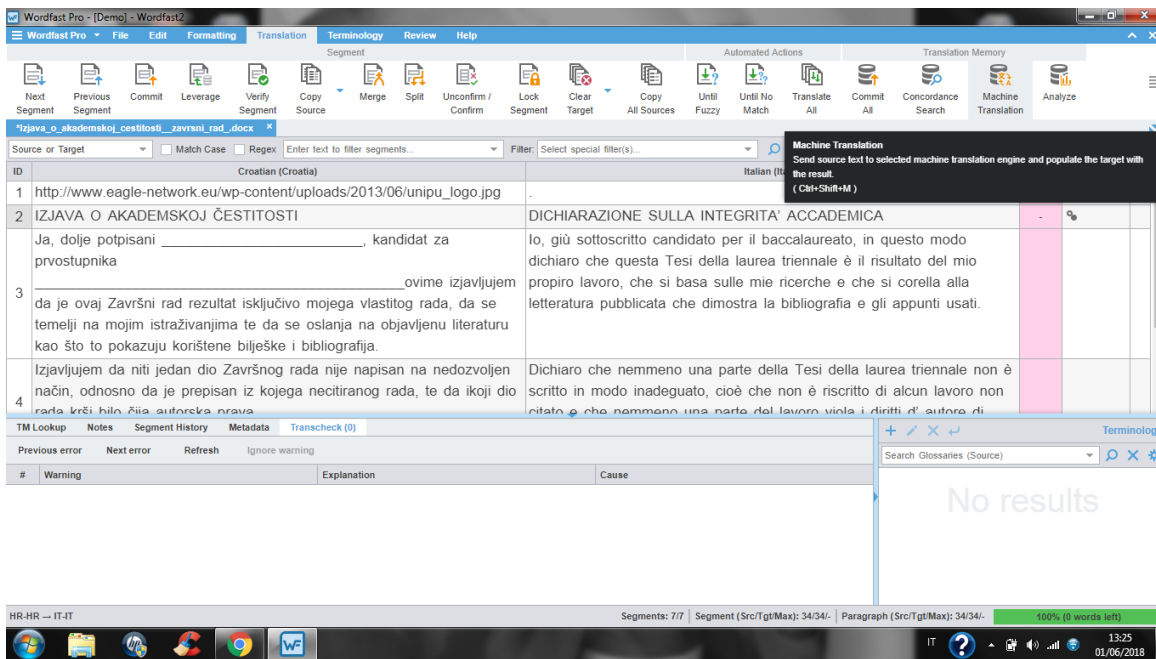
Wordfast Pro - [Demo] - Wordfast2

Wordfast Pro File Edit Formatting Translation Terminology Review Help

Segment Automated Actions Translation Memory

Next Segment | Previous Segment | Commit | Leverage | Verify Segment | Copy Source | Merge | Split | Unconfirm / Confirm | Lock Segment | Clear Target | Copy All Sources | Until Fuzzy | Until No Match | Translate All | Commit All | Concordance Search | Machine Translation | Analyze

*Izjava_o_akademskoj_cestitosti__zavrsni_rad_.docx ×

Source or Target | Match Case | Regex | Enter text to filter segments... | Filter: Select special filter(s)...

Machine Translation
Send source text to selected machine translation engine and populate the target with the result.
( Ctrl+Shift+M )

| ID | Croatian (Croatia) | Italian (Ita |
|---|---|---|
| 1 | http://www.eagle-network.eu/wp-content/uploads/2013/06/unipu_logo.jpg | . |
| 2 | IZJAVA O AKADEMSKOJ ČESTITOSTI | DICHIARAZIONE SULLA INTEGRITA' ACCADEMICA |
| 3 | Ja, dolje potpisani ________________________, kandidat za prvostupnika ______________________________________ovime izjavljujem da je ovaj Završni rad rezultat isključivo mojega vlastitog rada, da se temelji na mojim istraživanjima te da se oslanja na objavljenu literaturu kao što to pokazuju korištene bilješke i bibliografija. | Io, giù sottoscritto candidato per il baccalaureato, in questo modo dichiaro che questa Tesi della laurea triennale è il risultato del mio propiro lavoro, che si basa sulle mie ricerche e che si corella alla letteratura pubblicata che dimostra la bibliografie e gli appunti usati. |
| 4 | Izjavljujem da niti jedan dio Završnog rada nije napisan na nedozvoljen način, odnosno da je prepisan iz kojega necitiranog rada, te da ikoji dio rada krši bilo čija autorska prava | Dichiaro che nemmeno una parte della Tesi della laurea triennale non è scritto in modo inadeguato, cioè che non è riscritto di alcun lavoro non citato e che nemmeno una parte del lavoro viola i diritti d' autore di |

TM Lookup | Notes | Segment History | Metadata | Transcheck (0)

Previous error | Next error | Refresh | Ignore warning

| # | Warning | Explanation | Cause |
|---|---|---|---|

Terminolog

Search Glossaries (Source)

No results

HR-HR → IT-IT | Segments: 7/7 | Segment (Src/Tgt/Max): 34/34/- | Paragraph (Src/Tgt/Max): 34/34/- | 100% (0 words left)

IT 13:25 01/06/2018